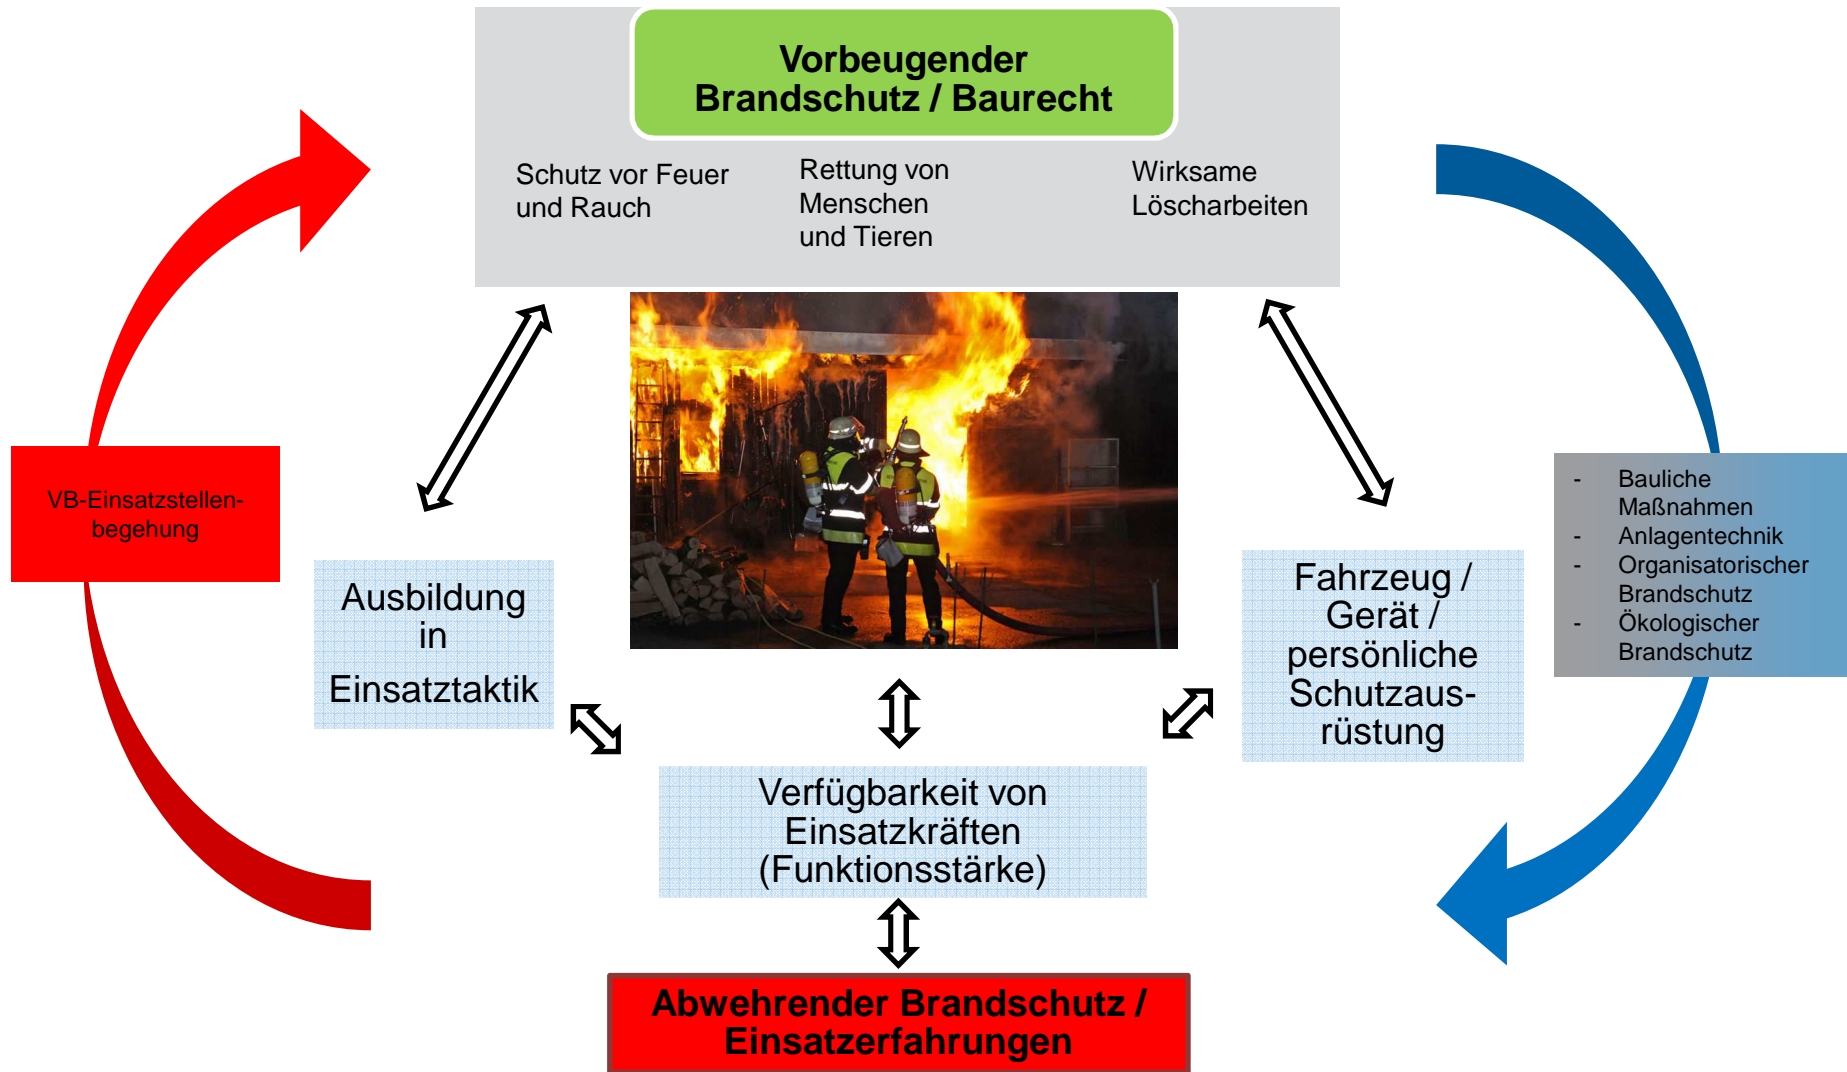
Vorbeugender Brandschutz / Baurecht

Schutz vor Feuer und Rauch

Rettung von Menschen und Tieren

Wirksame Löscharbeiten

VB-Einsatzstellenbegehung

- Bauliche Maßnahmen
- Anlagentechnik
- Organisatorischer Brandschutz
- Ökologischer Brandschutz

Ausbildung in Einsatztaktik

Fahrzeug / Gerät / persönliche Schutzausrüstung

Verfügbarkeit von Einsatzkräften (Funktionsstärke)

Abwehrender Brandschutz / Einsatzerfahrungen